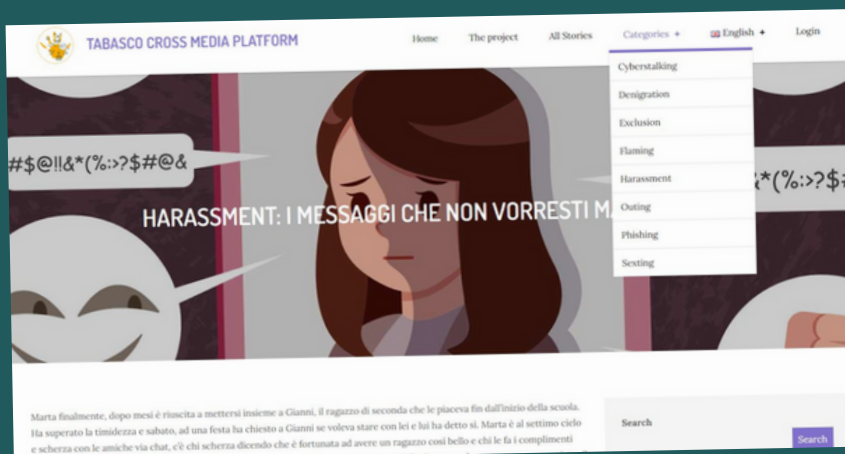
TABASCO CROSS MEDIA PLATFORM

Home The project All Stories Categories English Login

Cyberstalking
Denigration
Exclusion
Flaming
Harassment
Outing
Phishing
Sexting

#$@!!&*(%:>?$#@&

&*(%:>?$#

HARASSMENT: I MESSAGGI CHE NON VORRESTI M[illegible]

Marta finalmente, dopo mesi è riuscita a mettersi insieme a Gianni, il ragazzo di seconda che le piaceva fin dall'inizio della scuola. Ha superato la timidezza e sabato, ad una festa ha chiesto a Gianni se voleva stare con lei e lui ha detto sì. Marta è al settimo cielo e scherza con le amiche via chat, c'è chi scherza dicendo che è fortunata ad avere un ragazzo così bello e chi le fa i complimenti

Search

Search